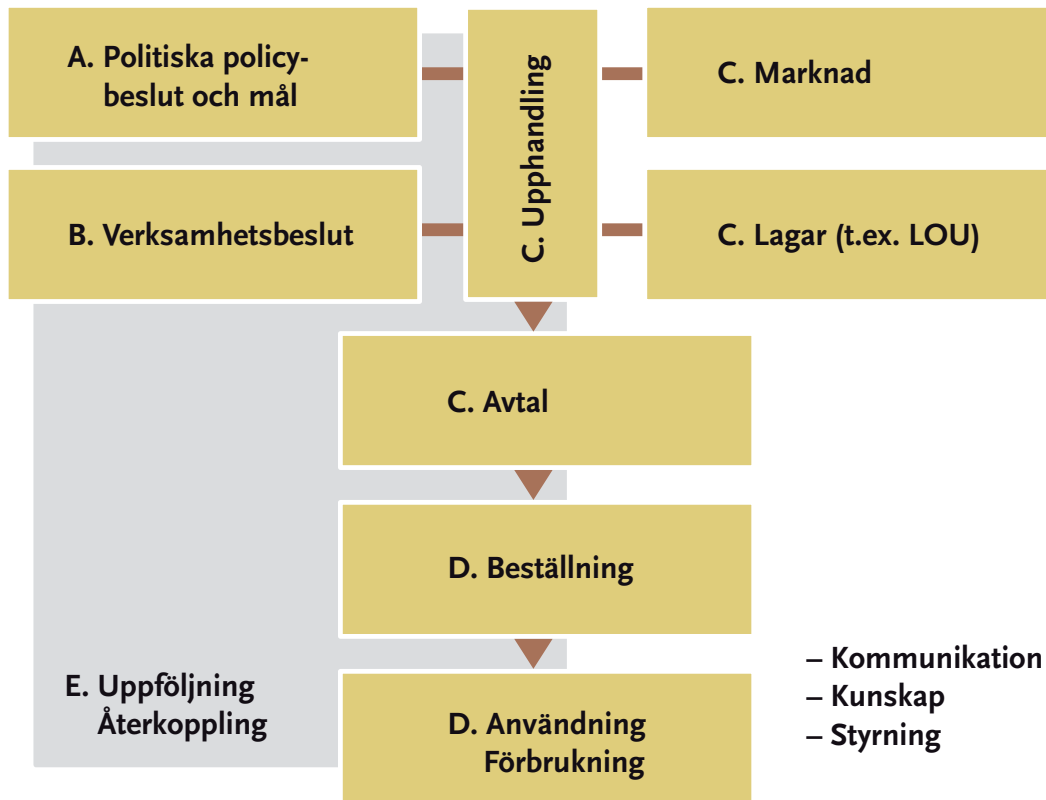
A. Politiska policybeslut och mål

C. Upphandling

C. Marknad

B. Verksamhetsbeslut

C. Lagar (t.ex. LOU)

C. Avtal

D. Beställning

E. Uppföljning
Återkoppling

D. Användning
Förbrukning

– Kommunikation
– Kunskap
– Styrning